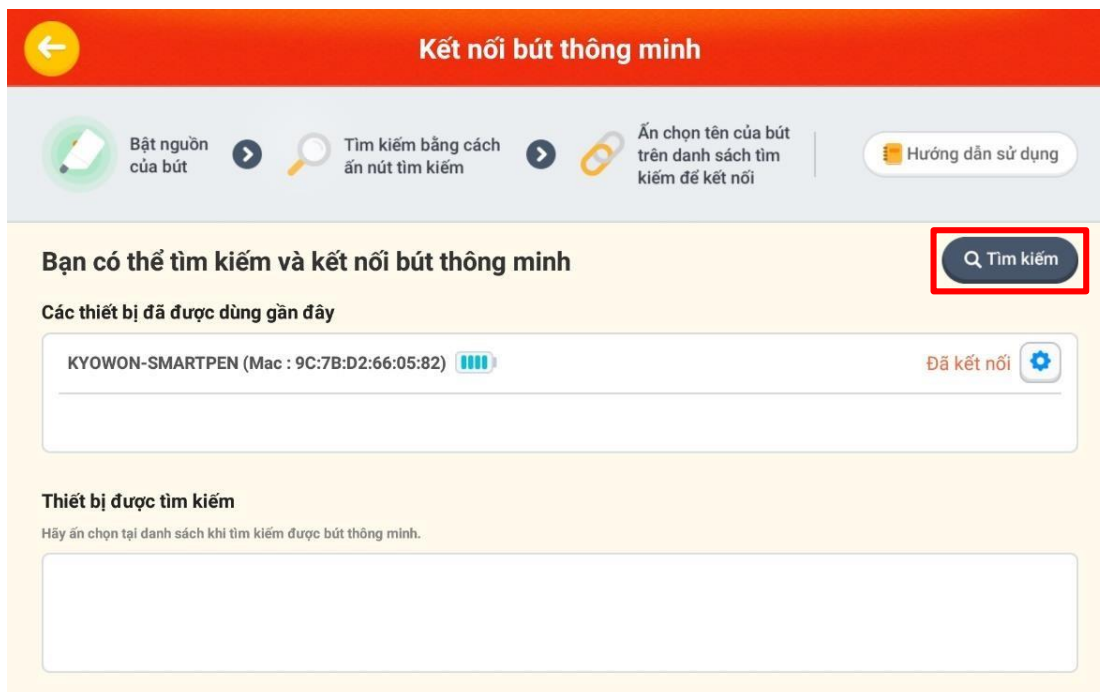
Kết nối bút thông minh

Bật nguồn của bút

Tìm kiếm bằng cách ấn nút tìm kiếm

Ấn chọn tên của bút trên danh sách tìm kiếm để kết nối

Hướng dẫn sử dụng

Bạn có thể tìm kiếm và kết nối bút thông minh

Tìm kiếm

Các thiết bị đã được dùng gần đây

KYOWON-SMARTPEN (Mac : 9C:7B:D2:66:05:82)

Đã kết nối

Thiết bị được tìm kiếm

Hãy ấn chọn tại danh sách khi tìm kiếm được bút thông minh.